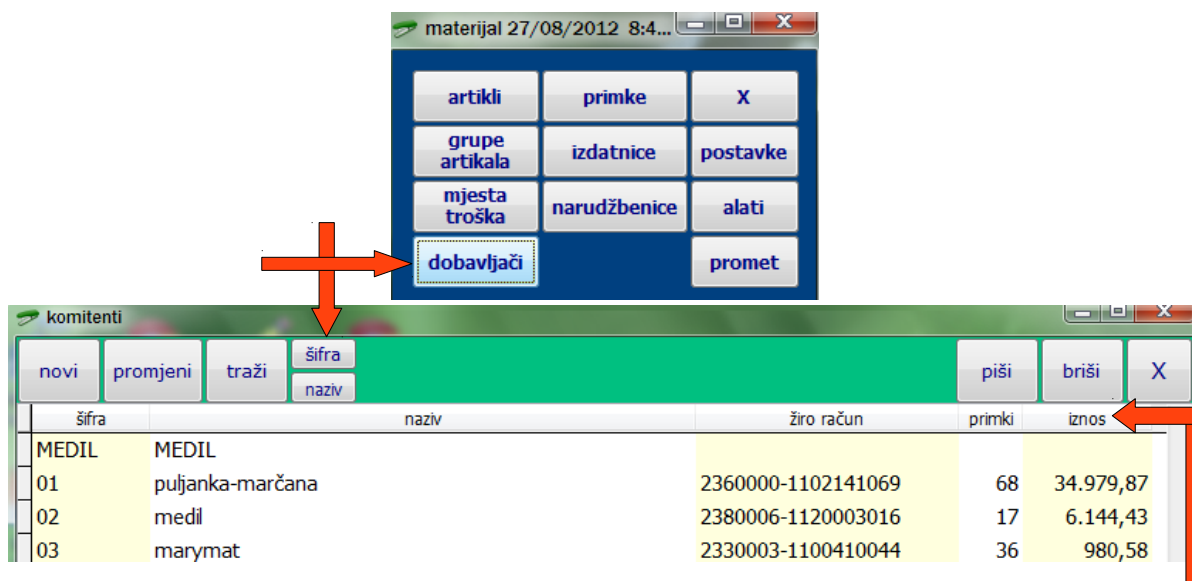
materijal 27/08/2012 8:4...

artikli
primke
X
grupe artikala
izdatnice
postavke
mjesta troška
narudžbenice
alati
dobavljači
promet

komitenti

novi
promjeni
traži
šifra
naziv
piši
briši
X

| šifra | naziv | žiro račun | primki | iznos |
|---|---|---|---|---|
| MEDIL | MEDIL | | | |
| 01 | puljanka-marčana | 2360000-1102141069 | 68 | 34.979,87 |
| 02 | medil | 2380006-1120003016 | 17 | 6.144,43 |
| 03 | marymat | 2330003-1100410044 | 36 | 980,58 |